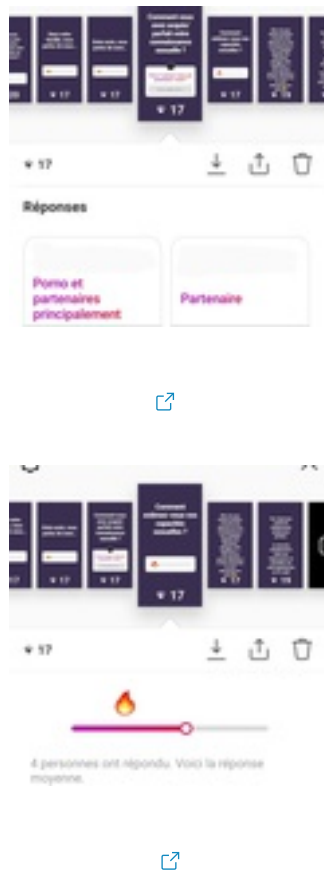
Comment avez vous acquis parfait votre connaissance sexuelle ?

17

17

17

17

17

Réponses

Porno et partenaires principalement

Partenaire

Comment estimez vous vos capacités sexuelles ?

17

18

17

4 personnes ont répondu. Voici la réponse moyenne.